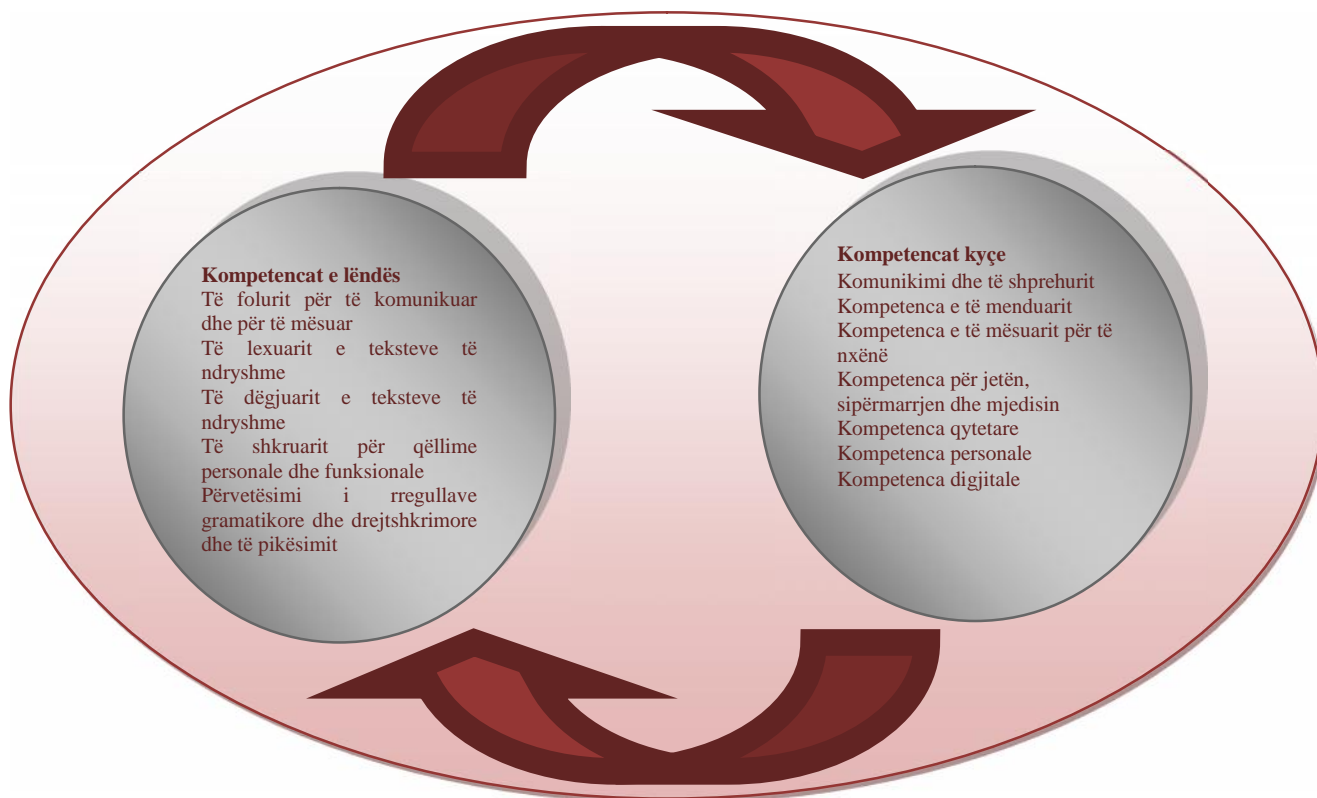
Kompetencat e lëndës
Të folurit për të komunikuar dhe për të mësuar
Të lexuarit e teksteve të ndryshme
Të dëgjuarit e teksteve të ndryshme
Të shkruarit për qëllime personale dhe funksionale
Përvetësimi i rregullave gramatikore dhe drejtshkrimore dhe të pikësimit

Kompetencat kyçe
Komunikimi dhe të shprehurit
Kompetenca e të menduarit
Kompetenca e të mësuarit për të nxënë
Kompetenca për jetën, sipërmarrjen dhe mjedisin
Kompetenca qytetare
Kompetenca personale
Kompetenca digjitale